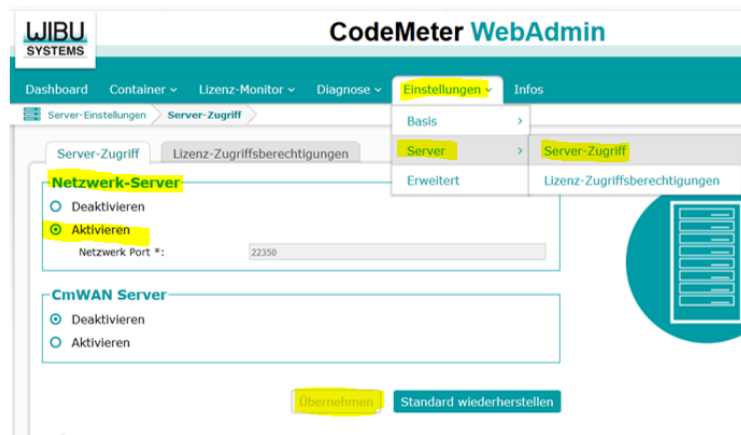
WIBU SYSTEMS

CodeMeter WebAdmin

Dashboard Container Lizenz-Monitor Diagnose Einstellungen Infos

Server-Einstellungen Server-Zugriff

Basis
Server
Erweitert

Server-Zugriff
Lizenz-Zugriffsberechtigungen

Server-Zugriff Lizenz-Zugriffsberechtigungen

Netzwerk-Server
Deaktivieren
Aktivieren
Netzwerk Port *: 22350

CmWAN Server
Deaktivieren
Aktivieren

Übernehmen Standard wiederherstellen